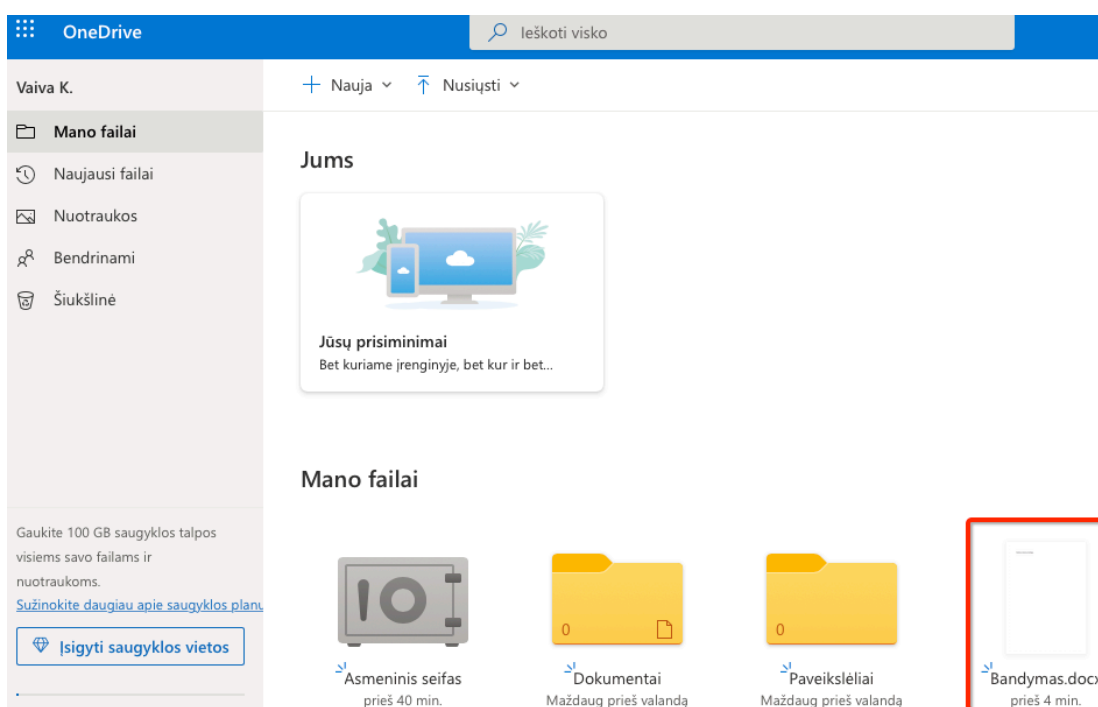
OneDrive

Ieškoti visko

Vaiva K.

Mano failai

Naujausi failai

Nuotraukos

Bendrinami

Šiukšlinė

Gaukite 100 GB saugyklos talpos visiems savo failams ir nuotraukoms.

Sužinokite daugiau apie saugyklos planu

Įsigyti saugyklos vietos

+ Nauja

Nusiųsti

Jums

Jūsų prisiminimai

Bet kuriame įrenginyje, bet kur ir bet...

Mano failai

Asmeninis seifas

prieš 40 min.

0

Dokumentai

Maždaug prieš valandą

0

Paveikslėliai

Maždaug prieš valandą

Bandymas.docx

prieš 4 min.